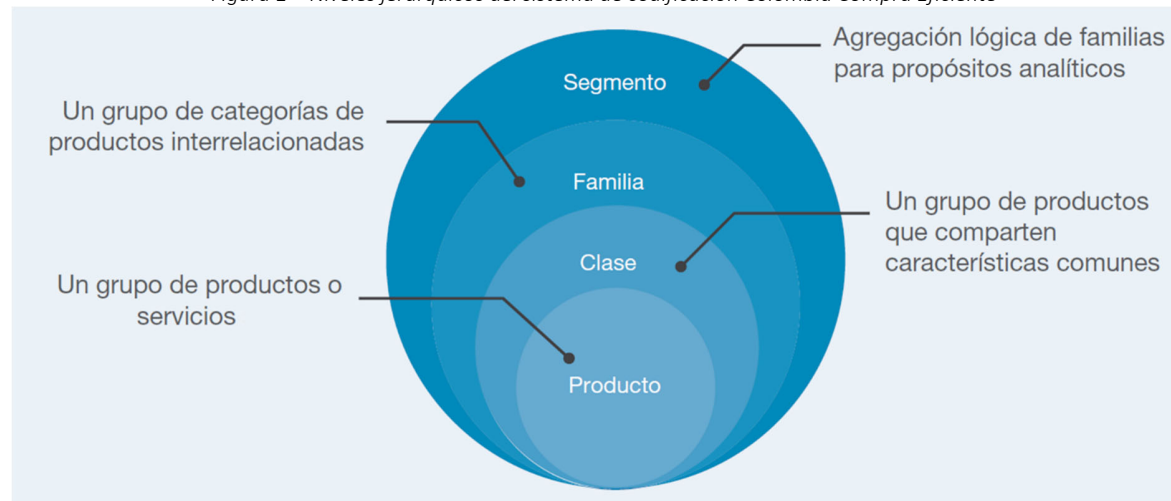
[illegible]

Agregación lógica de familias para propósitos analíticos

Segmento

Un grupo de categorías de productos interrelacionadas

Familia

Un grupo de productos que comparten características comunes

Clase

Un grupo de productos o servicios

Producto